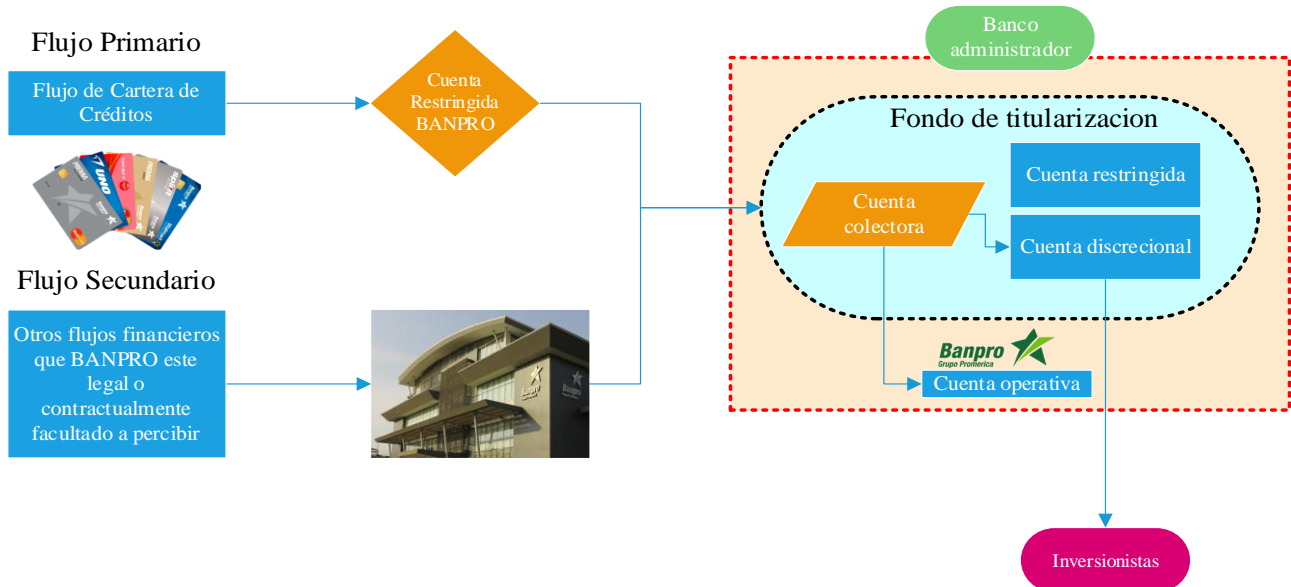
Flujo Primario

Flujo de Cartera de Créditos

Cuenta Restringida BANPRO

Flujo Secundario

Otros flujos financieros que BANPRO este legal o contractualmente facultado a percibir

Banco administrador

Fondo de titularizacion

Cuenta colectora

Cuenta restringida

Cuenta discrecional

Banpro
Grupo Promerica

Cuenta operativa

Inversionistas